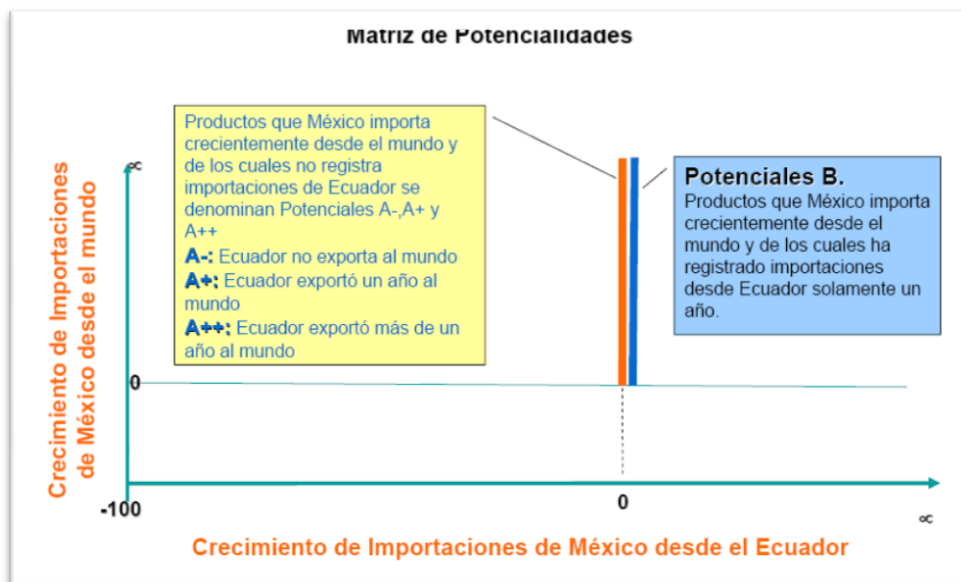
Matriz de Potencialidades

Productos que México importa crecientemente desde el mundo y de los cuales no registra importaciones de Ecuador se denominan Potenciales A-,A+ y A++

A-: Ecuador no exporta al mundo

A+: Ecuador exportó un año al mundo

A++: Ecuador exportó más de un año al mundo

Potenciales B.

Productos que México importa crecientemente desde el mundo y de los cuales ha registrado importaciones desde Ecuador solamente un año.

Crecimiento de Importaciones de México desde el mundo

∝

0

-100

0

∝

Crecimiento de Importaciones de México desde el Ecuador